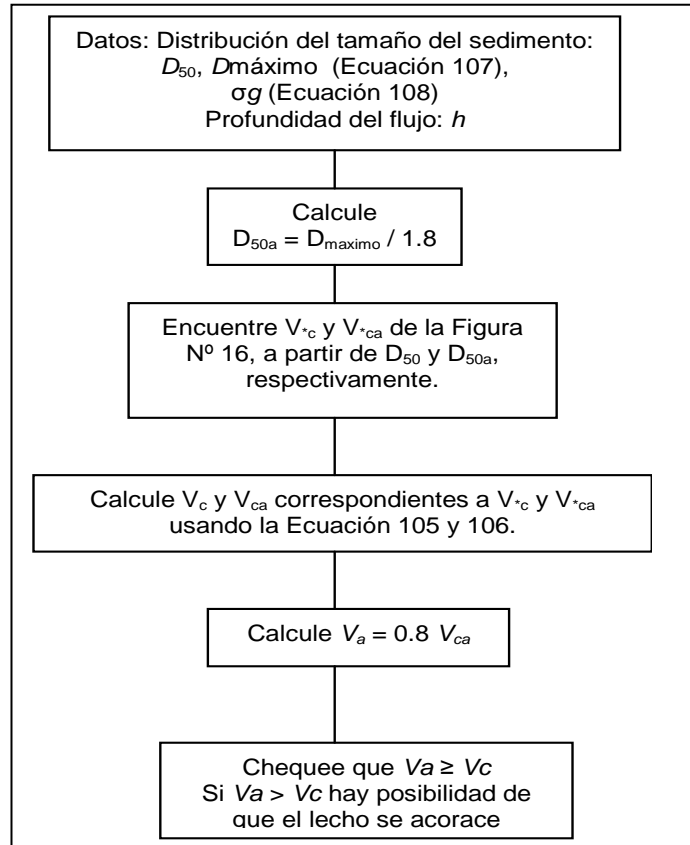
Datos: Distribución del tamaño del sedimento: $D_{50}$, $D$máximo (Ecuación 107), $\sigma g$ (Ecuación 108)
Profundidad del flujo: $h$

Calcule
$D_{50a} = D_{maximo} / 1.8$

Encuentre $V_{*c}$ y $V_{*ca}$ de la Figura Nº 16, a partir de $D_{50}$ y $D_{50a}$, respectivamente.

Calcule $V_c$ y $V_{ca}$ correspondientes a $V_{*c}$ y $V_{*ca}$ usando la Ecuación 105 y 106.

Calcule $V_a = 0.8\ V_{ca}$

Chequee que $Va \geq Vc$
Si $Va > Vc$ hay posibilidad de que el lecho se acorace